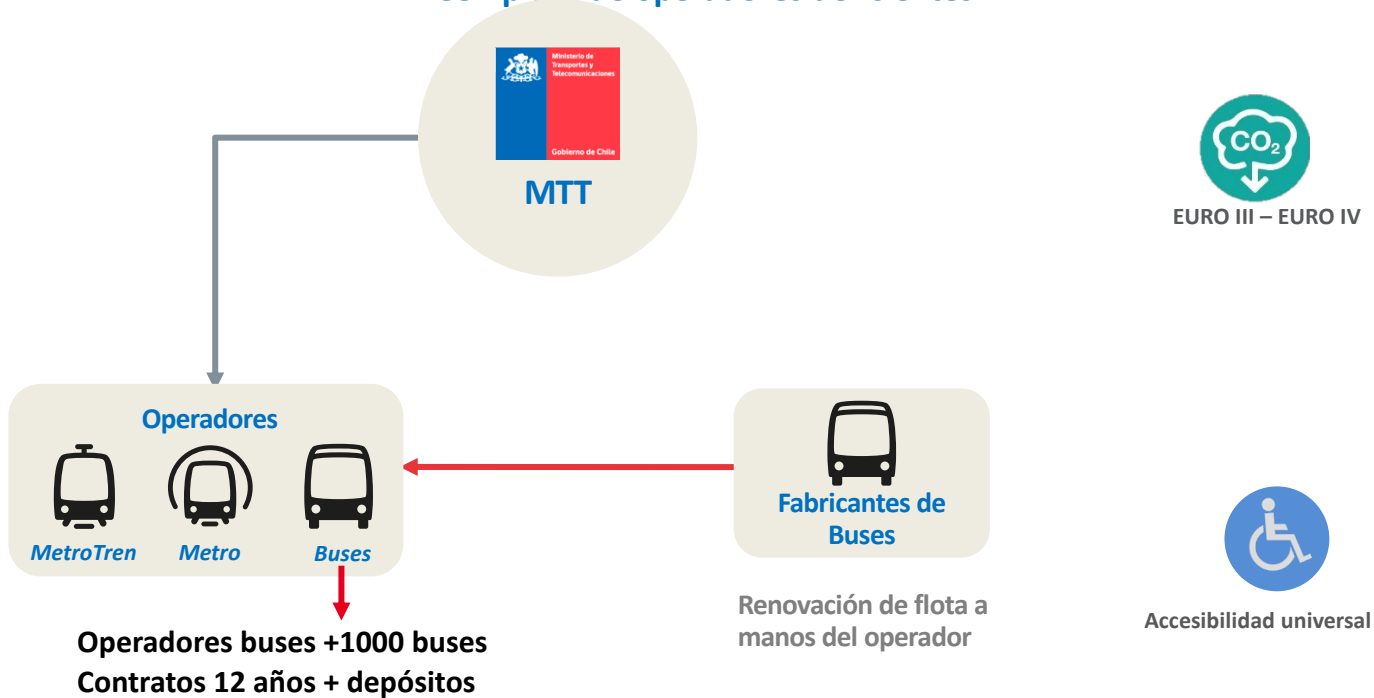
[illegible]

Ministerio de Transportes y Telecomunicaciones

Gobierno de Chile

MTT

$CO_2$

EURO III – EURO IV

Operadores

MetroTren

Metro

Buses

Fabricantes de Buses

Operadores buses +1000 buses
Contratos 12 años + depósitos

Renovación de flota a manos del operador

Accesibilidad universal